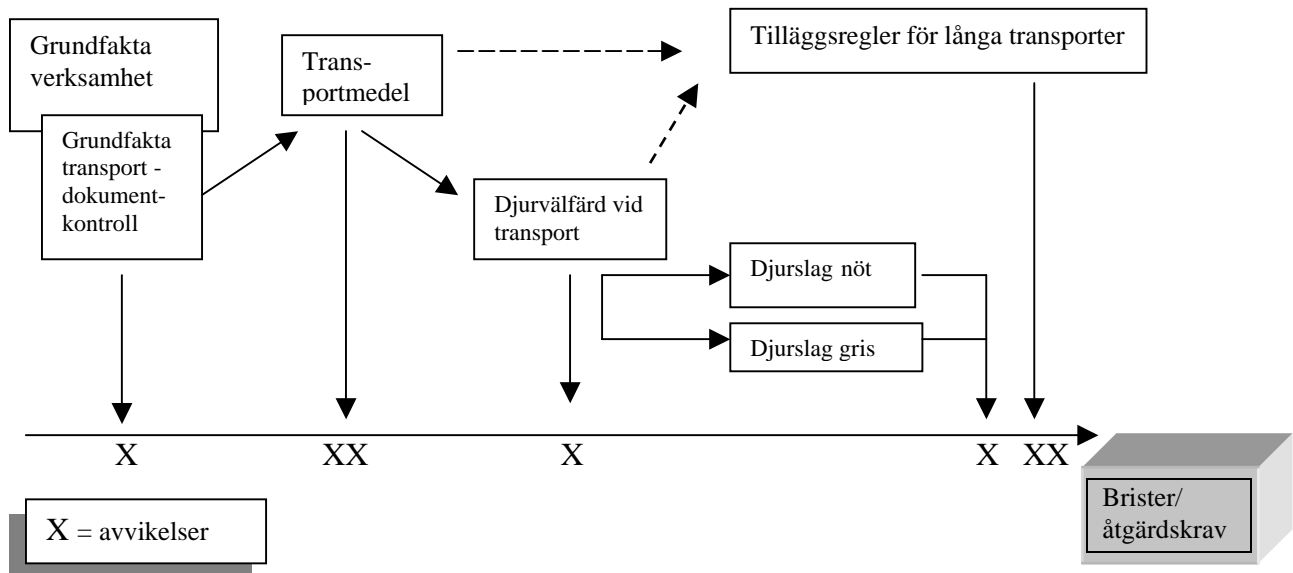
Grundfakta verksamhet

Grundfakta transport - dokumentkontroll

Transportmedel

Tilläggsregler för långa transporter

Djurvälfärd vid transport

Djurslag nöt

Djurslag gris

X

XX

X

X XX

X = avvikelser

Brister/ åtgärdskrav